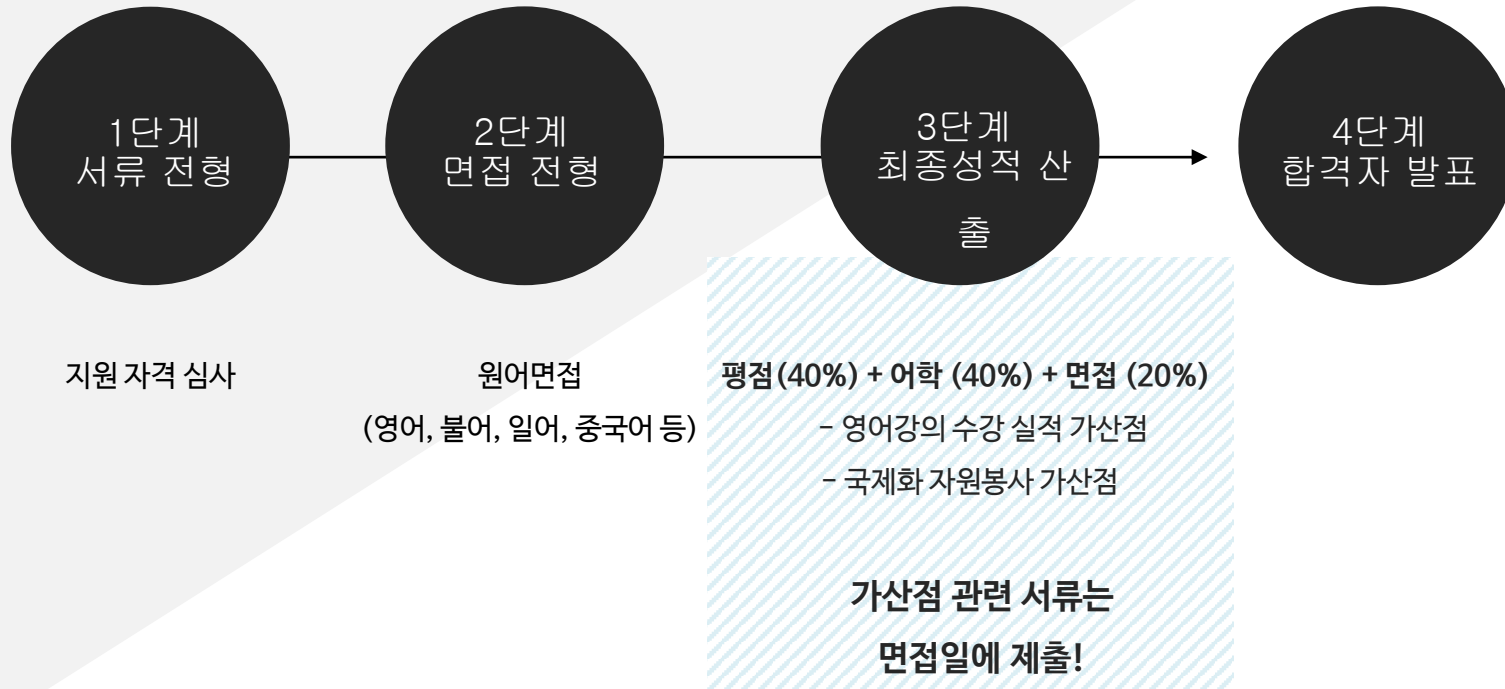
1단계
서류 전형

2단계
면접 전형

3단계
최종성적 산
출

4단계
합격자 발표

지원 자격 심사

원어면접
(영어, 불어, 일어, 중국어 등)

평점(40%) + 어학 (40%) + 면접 (20%)
- 영어강의 수강 실적 가산점
- 국제화 자원봉사 가산점

가산점 관련 서류는
면접일에 제출!